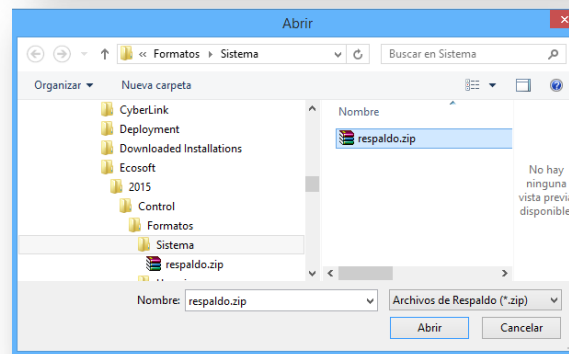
Abrir

« Formatos › Sistema

Buscar en Sistema

Organizar ▾

Nueva carpeta

CyberLink
Deployment
Downloaded Installations
Ecosoft
2015
Control
Formatos
Sistema
respaldo.zip

Nombre

respaldo.zip

No hay ninguna vista previ disponible

Nombre: respaldo.zip

Archivos de Respaldo (*.zip)

Abrir

Cancelar